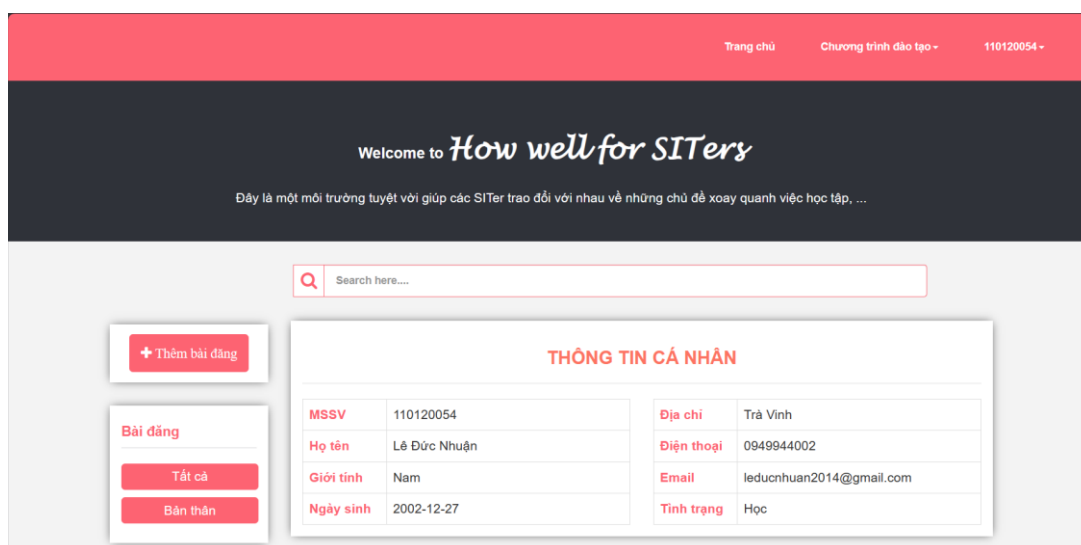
Trang chủ Chương trình đào tạo ▾ 110120054 ▾

Welcome to How well for SITers

Đây là một môi trường tuyệt vời giúp các SITer trao đổi với nhau về những chủ đề xoay quanh việc học tập, ...

Search here....

+ Thêm bài đăng

Bài đăng

Tất cả

Bản thân

THÔNG TIN CÁ NHÂN

| MSSV | 110120054 |
|---|---|
| Họ tên | Lê Đức Nhuận |
| Giới tính | Nam |
| Ngày sinh | 2002-12-27 |

| Địa chỉ | Trà Vinh |
|---|---|
| Điện thoại | 0949944002 |
| Email | leducnhuan2014@gmail.com |
| Tình trạng | Học |